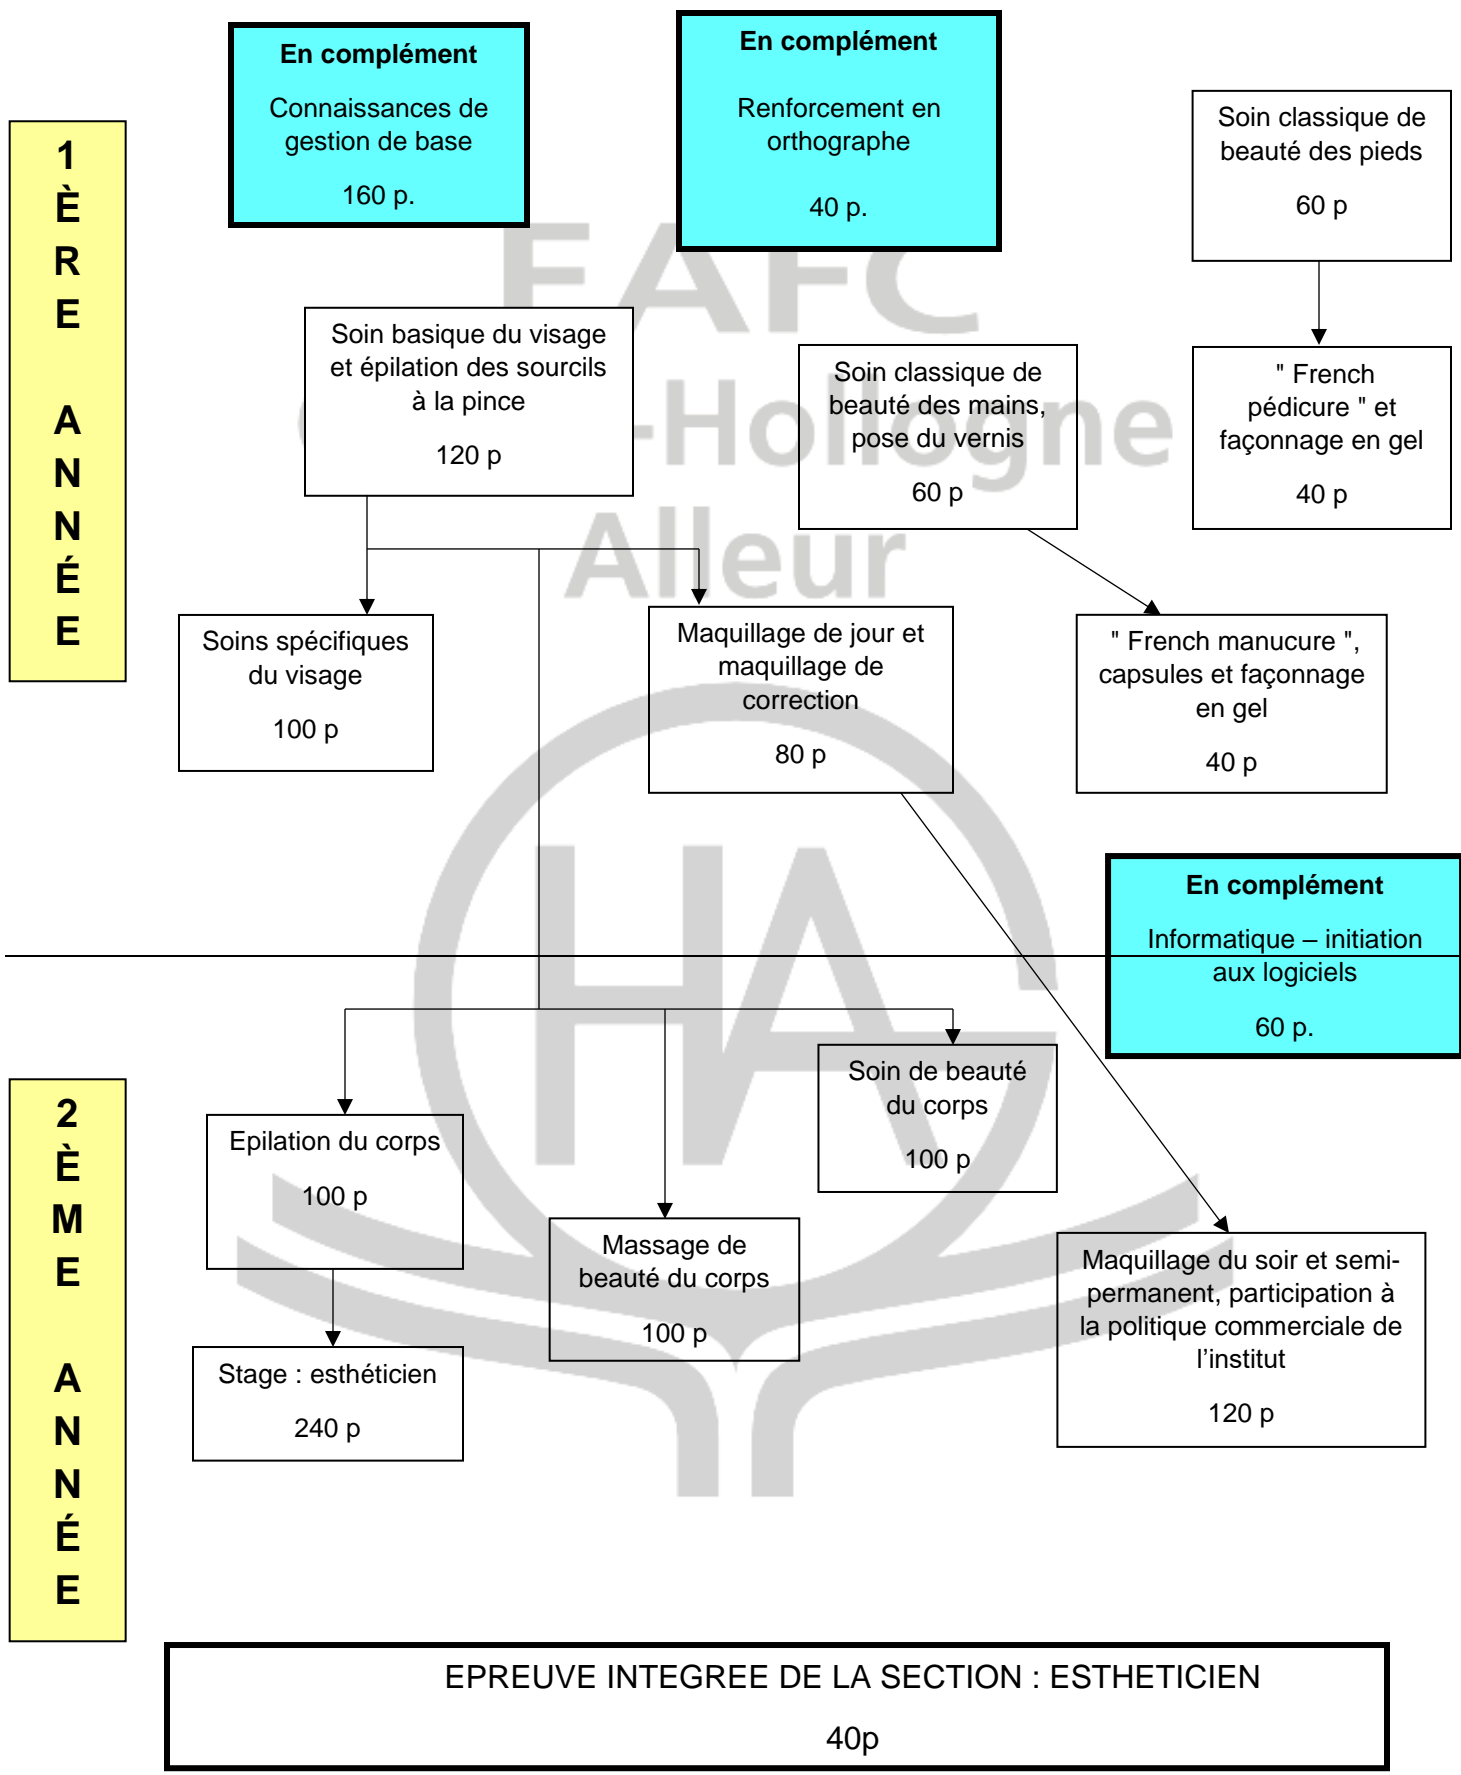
1ÈRE ANNÉE

En complément

Connaissances de gestion de base

160 p.

En complément

Renforcement en orthographe

40 p.

Soin classique de beauté des pieds

60 p

EAFC Hologne Alleur

Soin basique du visage et épilation des sourcils à la pince

120 p

Soin classique de beauté des mains, pose du vernis

60 p

" French pédicure " et façonnage en gel

40 p

Soins spécifiques du visage

100 p

Maquillage de jour et maquillage de correction

80 p

" French manucure ", capsules et façonnage en gel

40 p

En complément

Informatique – initiation aux logiciels

60 p.

2ÈME ANNÉE

Soin de beauté du corps

100 p

Epilation du corps

100 p

Massage de beauté du corps

100 p

Maquillage du soir et semi-permanent, participation à la politique commerciale de l'institut

120 p

Stage : esthéticien

240 p

EPREUVE INTEGREE DE LA SECTION : ESTHETICIEN

40p